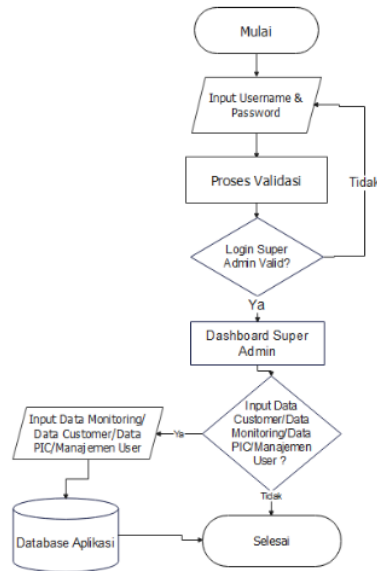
Mulai

Input Username & Password

Proses Validasi

Tidak

Login Super Admin Valid?

Ya

Dashboard Super Admin

Input Data Customer/Data Monitoring/Data PIC/Manajemen User ?

Ya

Input Data Monitoring/ Data Customer/Data PIC/Manajemen User

Tidak

Database Aplikasi

Selesai